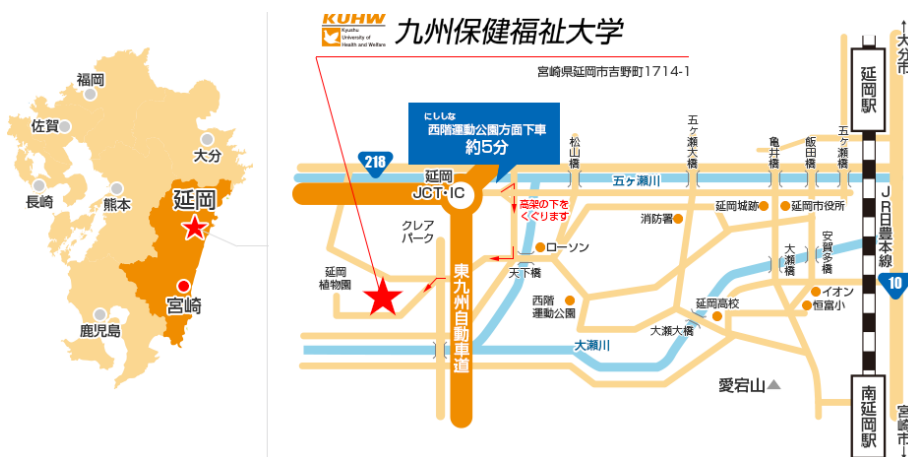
福岡
佐賀
大分
長崎
熊本
延岡
宮崎
鹿児島

KUHW
Kyushu University of Health and Welfare
九州保健福祉大学

宮崎県延岡市吉野町1714-1

にししな
西階運動公園方面下車
約5分

218
延岡
JCT・IC
五ヶ瀬川
松山橋
五ヶ瀬大橋
亀井橋
飯田橋
五ヶ瀬橋
延岡駅
大分市
高架の下をくぐります
消防署
延岡城跡
延岡市役所
JR日豊本線
クレアパーク
ローソン
大瀬橋
安賀多橋
延岡植物園
東九州自動車道
天下橋
西階運動公園
延岡高校
イオン
恒富小
10
大瀬大橋
大瀬川
愛宕山
南延岡駅
宮崎市